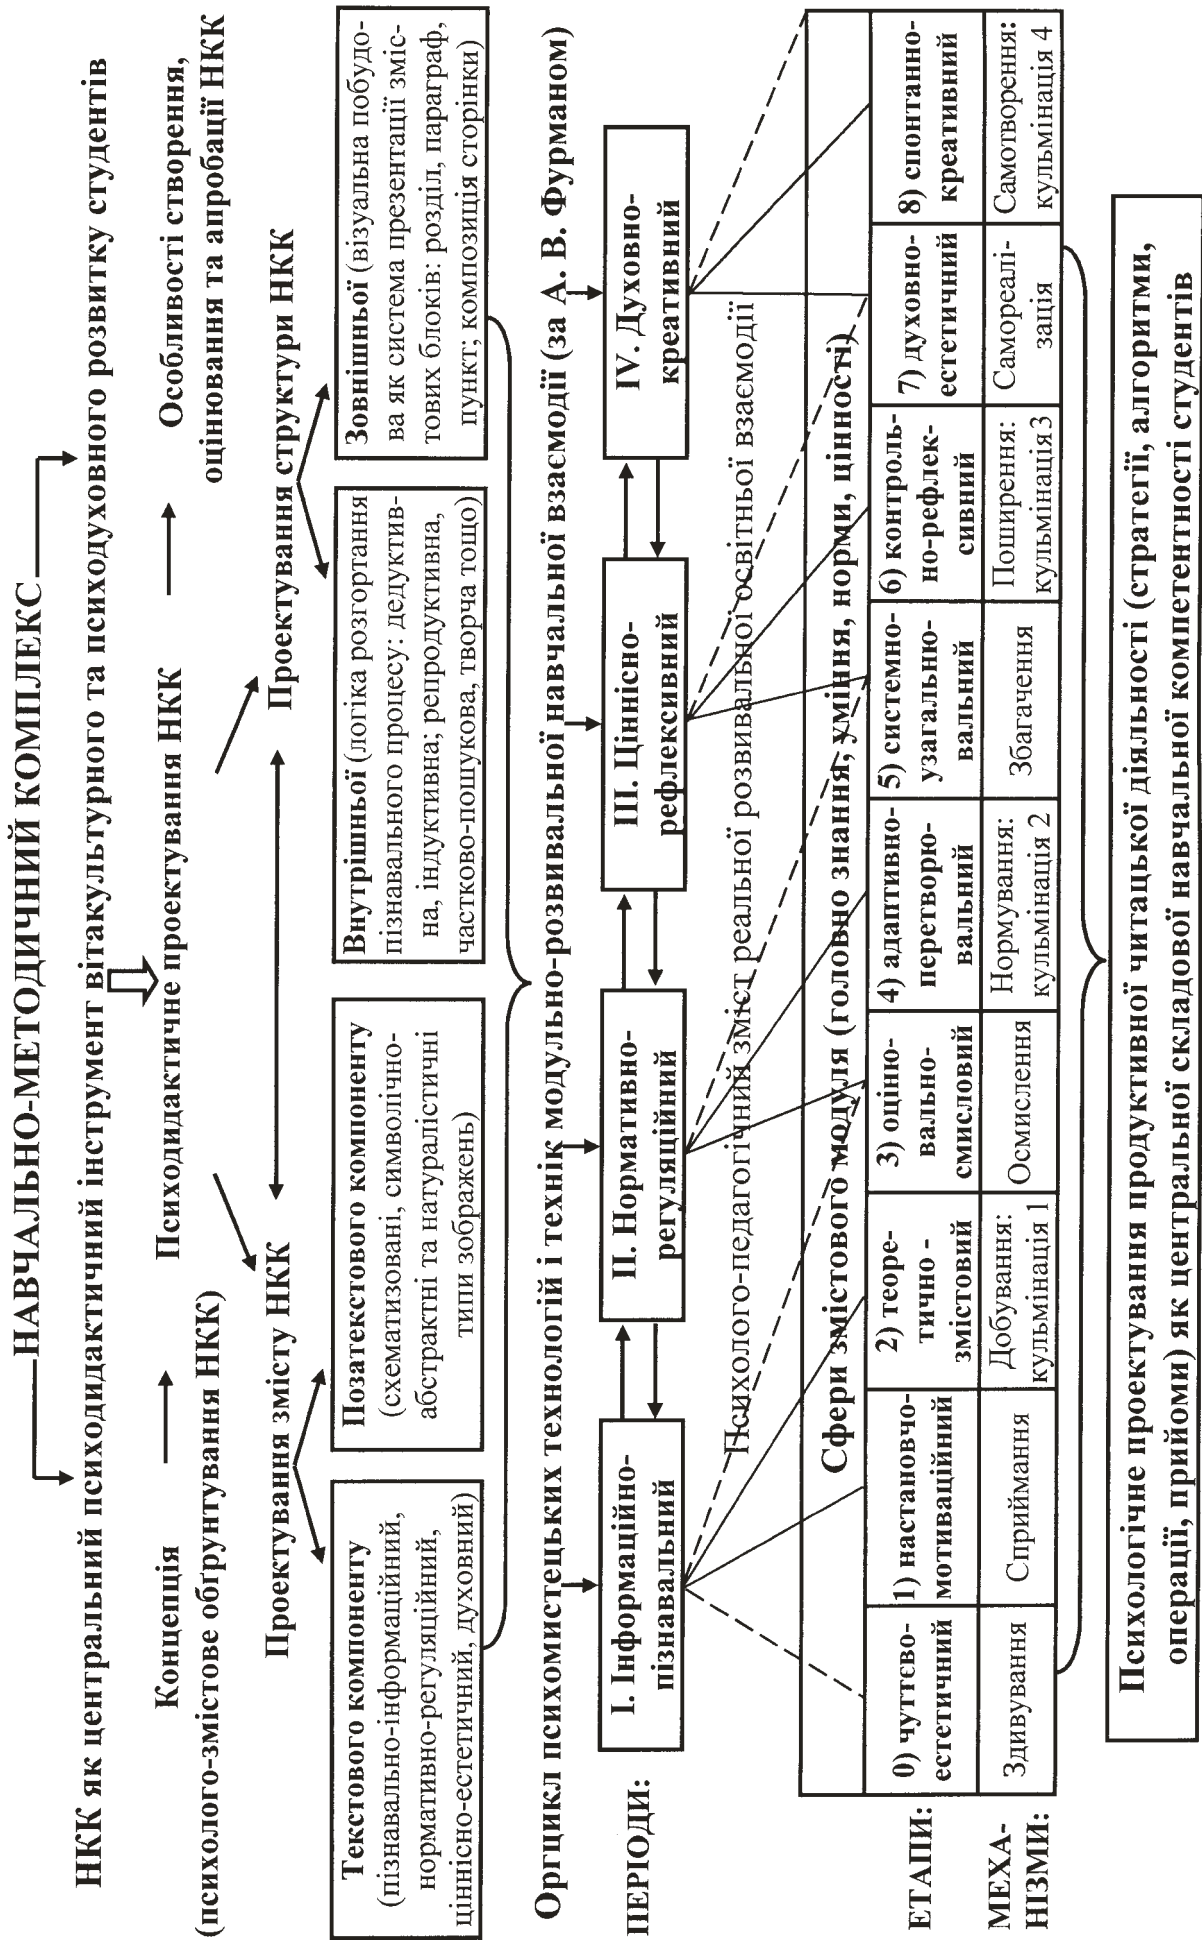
НАВЧАЛЬНО-МЕТОДИЧНИЙ КОМПЛЕКС

НКК як центральний психодидактичний інструмент вітакультурного та психодуховного розвитку студентів

Концепція (психолого-змістове обґрунтування НКК)

Психодидактичне проектування НКК

Особливості створення, оцінювання та апробації НКК

Проектування змісту НКК

Проектування структури НКК

Текстового компоненту (пізнавально-інформаційний, нормативно-регуляційний, ціннісно-естетичний, духовний)

Позатекстового компоненту (схематизовані, символічно-абстрактні та натуралістичні типи зображень)

Внутрішньої (логіка розгортання пізнавального процесу: дедуктивна, індуктивна; репродуктивна, частково-пошукова, творча тощо)

Зовнішньої (візуальна побудова як система презентації змістових блоків: розділ, параграф, пункт; композиція сторінки)

Оргцикл психомистецьких технологій і технік модульно-розвивальної навчальної взаємодії (за А. В. Фурманом)

ПЕРІОДИ:

I. Інформаційно-пізнавальний

II. Нормативно-регуляційний

III. Ціннісно-рефлексивний

IV. Духовно-креативний

Психолого-педагогічний зміст реальної розвивальної освітньої взаємодії

Сфери змістового модуля (головно знання, уміння, норми, цінності)

| ЕТАПИ: | 0) чуттєво-естетичний | 1) настановчо-мотиваційний | 2) теоретично - змістовий | 3) оцінно-вально-смисловий | 4) адаптивно-перетворювальний | 5) системно-узагальнювальний | 6) контрольно-рефлексивний | 7) духовно-естетичний | 8) спонтанно-креативний |
|---|---|---|---|---|---|---|---|---|---|
| МЕХАНІЗМИ: | Здивування | Сприймання | Добування: кульмінація 1 | Осмислення | Нормування: кульмінація 2 | Збагачення | Поширення: кульмінація 3 | Самореалізація | Самотворення: кульмінація 4 |

Психологічне проектування продуктивної читацької діяльності (стратегії, алгоритми, операції, прийоми) як центральної складової навчальної компетентності студентів